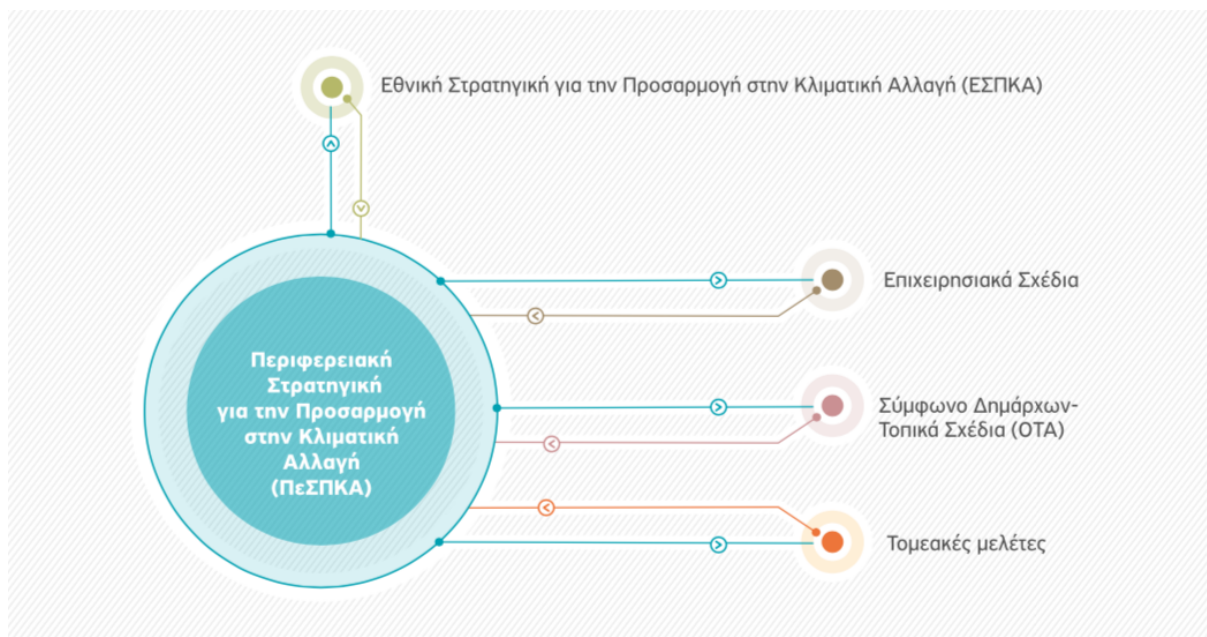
Εθνική Στρατηγική για την Προσαρμογή στην Κλιματική Αλλαγή (ΕΣΠΚΑ)

Περιφερειακή Στρατηγική για την Προσαρμογή στην Κλιματική Αλλαγή (ΠεΣΠΚΑ)

Επιχειρησιακά Σχέδια

Σύμφωνο Δημάρχων-Τοπικά Σχέδια (ΟΤΑ)

Τομεακές μελέτες